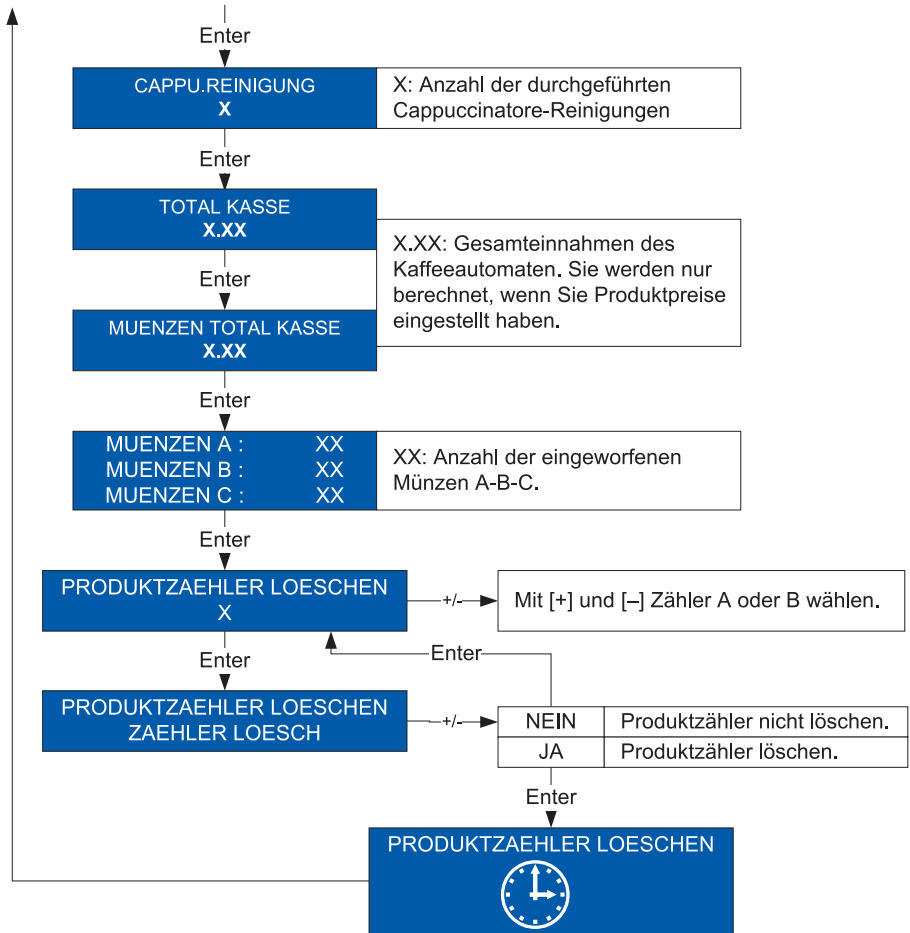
Enter

CAPPU.REINIGUNG
X

X: Anzahl der durchgeführten Cappuccinatore-Reinigungen

Enter

TOTAL KASSE
X.XX

Enter

MUENZEN TOTAL KASSE
X.XX

X.XX: Gesamteinnahmen des Kaffeeautomaten. Sie werden nur berechnet, wenn Sie Produktpreise eingestellt haben.

Enter

MUENZEN A : XX
MUENZEN B : XX
MUENZEN C : XX

XX: Anzahl der eingeworfenen Münzen A-B-C.

Enter

PRODUKTZAEHLER LOESCHEN
X

+/-

Mit [+] und [–] Zähler A oder B wählen.

Enter

Enter

PRODUKTZAEHLER LOESCHEN
ZAEHLER LOESCH

+/-

| NEIN | Produktzähler nicht löschen. |
|---|---|
| JA | Produktzähler löschen. |

Enter

PRODUKTZAEHLER LOESCHEN